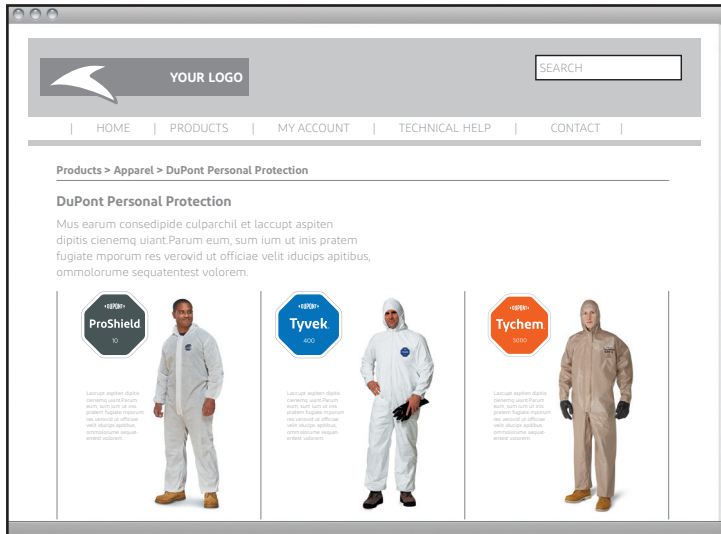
YOUR LOGO

SEARCH

| HOME | PRODUCTS | MY ACCOUNT | TECHNICAL HELP | CONTACT |

Products > Apparel > DuPont Personal Protection

DuPont Personal Protection

Mus earum consedipide culparchil et laccupt aspiten dipitis cienemq uiant.Parum eum, sum ium ut inis pratem fugiate mporum res verovid ut officiae velit iducips apitibus, ommolorume sequatentest volorem.

DUPONT
ProShield
10

Lacupt aspiten dipitis cienemq uiant.Parum eum, sum ium ut inis pratem fugiate mporum res verovid ut officiae velit iducips apitibus, ommolorume sequatentest volorem.

DUPONT
Tyvek
400

Lacupt aspiten dipitis cienemq uiant.Parum eum, sum ium ut inis pratem fugiate mporum res verovid ut officiae velit iducips apitibus, ommolorume sequatentest volorem.

DUPONT
Tychem
5000

Lacupt aspiten dipitis cienemq uiant.Parum eum, sum ium ut inis pratem fugiate mporum res verovid ut officiae velit iducips apitibus, ommolorume sequatentest volorem.